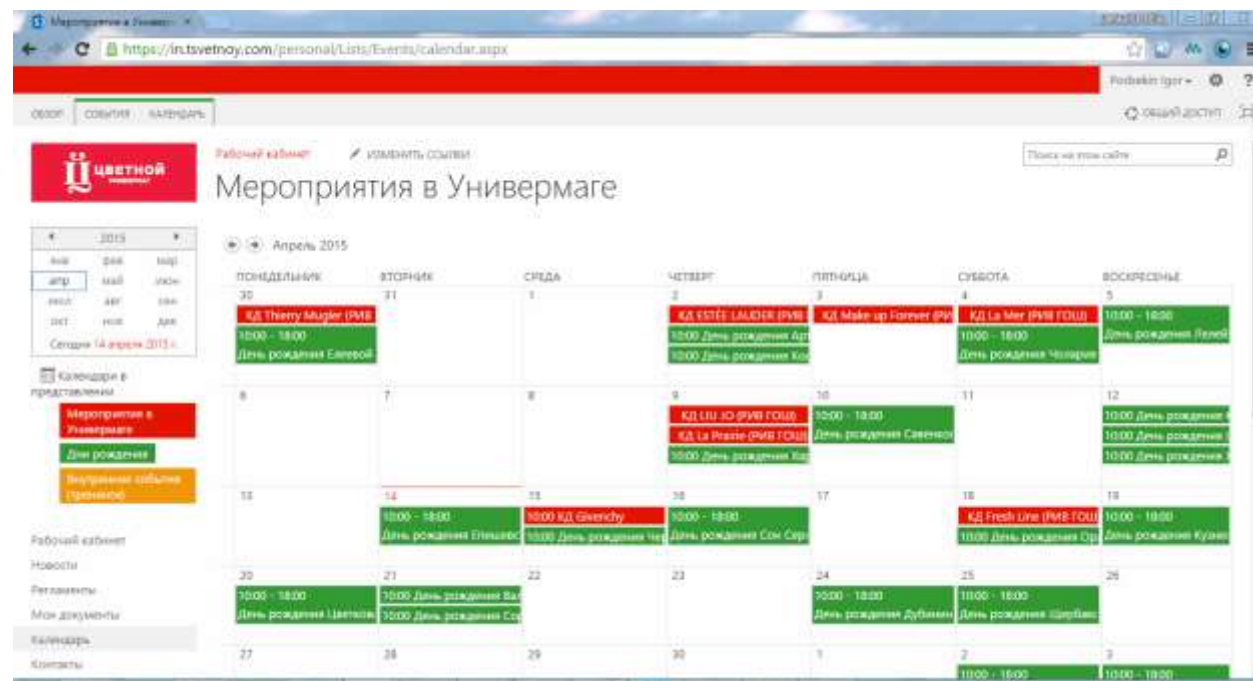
Мероприятия в Универм... ×

https://in.tsvetnoy.com/personal/Lists/Events/calendar.aspx

Podbekin Igor ▾

ОБЗОР СОБЫТИЯ КАЛЕНДАРЬ

ОБЩИЙ ДОСТУП

ЦВЕТНОЙ УНИВЕРМАГ

Рабочий кабинет ИЗМЕНИТЬ ССЫЛКИ

Поиск на этом сайте

Мероприятия в Универмаге

2015

янв фев мар
апр май июн
июл авг сен
окт ноя дек

Сегодня 14 апреля 2015 г.

Календари в представлении

Мероприятия в Универмаге

Дни рождения

Внутренние события (тренинги)

Рабочий кабинет
Новости
Регламенты
Мои документы
Календарь
Контакты

Апрель 2015

| ПОНЕДЕЛЬНИК | ВТОРНИК | СРЕДА | ЧЕТВЕРГ | ПЯТНИЦА | СУББОТА | ВОСКРЕСЕНЬЕ |
|---|---|---|---|---|---|---|
| 30 КД Thierry Mugler (РИВ 10:00 - 18:00 День рождения Елисеевой | 31 | 1 | 2 КД ESTĒE LAUDER (РИВ 10:00 День рождения Ар 10:00 День рождения Ко | 3 КД Make up Forever (РИ | 4 КД La Mer (РИВ ГОШ) 10:00 - 18:00 День рождения Чолария | 5 10:00 - 18:00 День рождения Лелей |
| 6 | 7 | 8 | 9 КД LIU JO (РИВ ГОШ) КД La Prarie (РИВ ГОШ) 10:00 День рождения Кар | 10 10:00 - 18:00 День рождения Савенко | 11 | 12 10:00 День рождения 10:00 День рождения 10:00 День рождения |
| 13 | 14 10:00 - 18:00 День рождения Епишев | 15 10:00 КД Givenchy 10:00 День рождения Че | 16 10:00 - 18:00 День рождения Сон Сер | 17 | 18 КД Fresh Line (РИВ ГОШ) 10:00 День рождения Ор | 19 10:00 - 18:00 День рождения Кузне |
| 20 10:00 - 18:00 День рождения Цветков | 21 10:00 День рождения Ва 10:00 День рождения Со | 22 | 23 | 24 10:00 - 18:00 День рождения Дубинин | 25 10:00 - 18:00 День рождения Щербак | 26 |
| 27 | 28 | 29 | 30 | 1 | 2 10:00 - 18:00 | 3 10:00 - 18:00 |